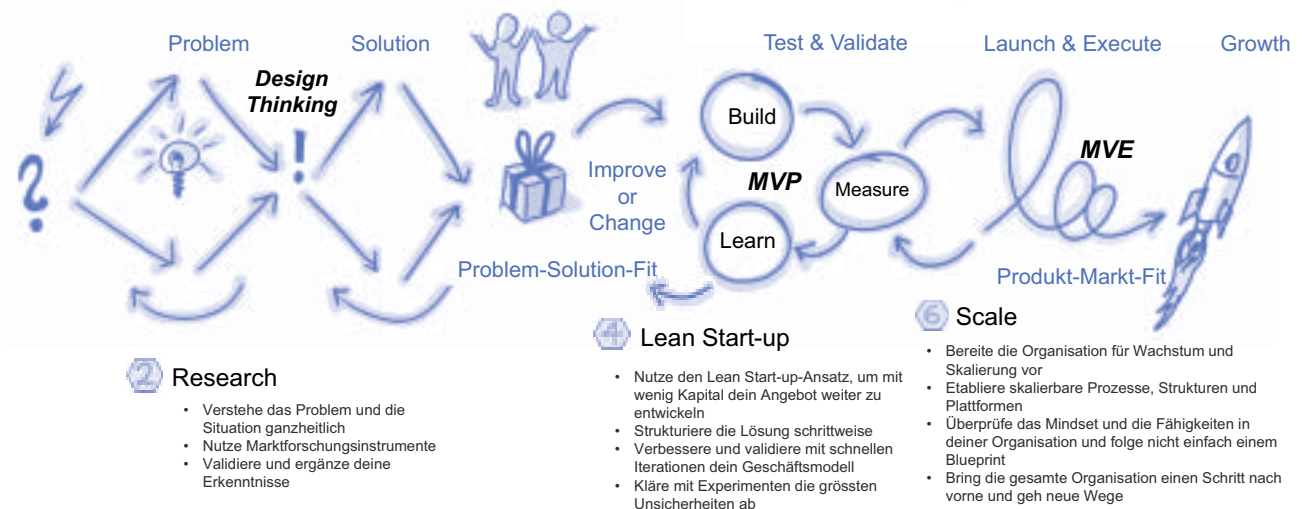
Problem

Solution

Design Thinking

Test & Validate

Launch & Execute

Growth

Build

Improve or Change

MVP

Measure

MVE

Learn

Problem-Solution-Fit

Produkt-Markt-Fit

2 Research

- Verstehe das Problem und die Situation ganzheitlich
- Nutze Marktforschungsinstrumente
- Validiere und ergänze deine Erkenntnisse

4 Lean Start-up

- Nutze den Lean Start-up-Ansatz, um mit wenig Kapital dein Angebot weiter zu entwickeln
- Strukturiere die Lösung schrittweise
- Verbessere und validiere mit schnellen Iterationen dein Geschäftsmodell
- Kläre mit Experimenten die grössten Unsicherheiten ab

6 Scale

- Bereite die Organisation für Wachstum und Skalierung vor
- Etabliere skalierbare Prozesse, Strukturen und Plattformen
- Überprüfe das Mindset und die Fähigkeiten in deiner Organisation und folge nicht einfach einem Blueprint
- Bring die gesamte Organisation einen Schritt nach vorne und geh neue Wege